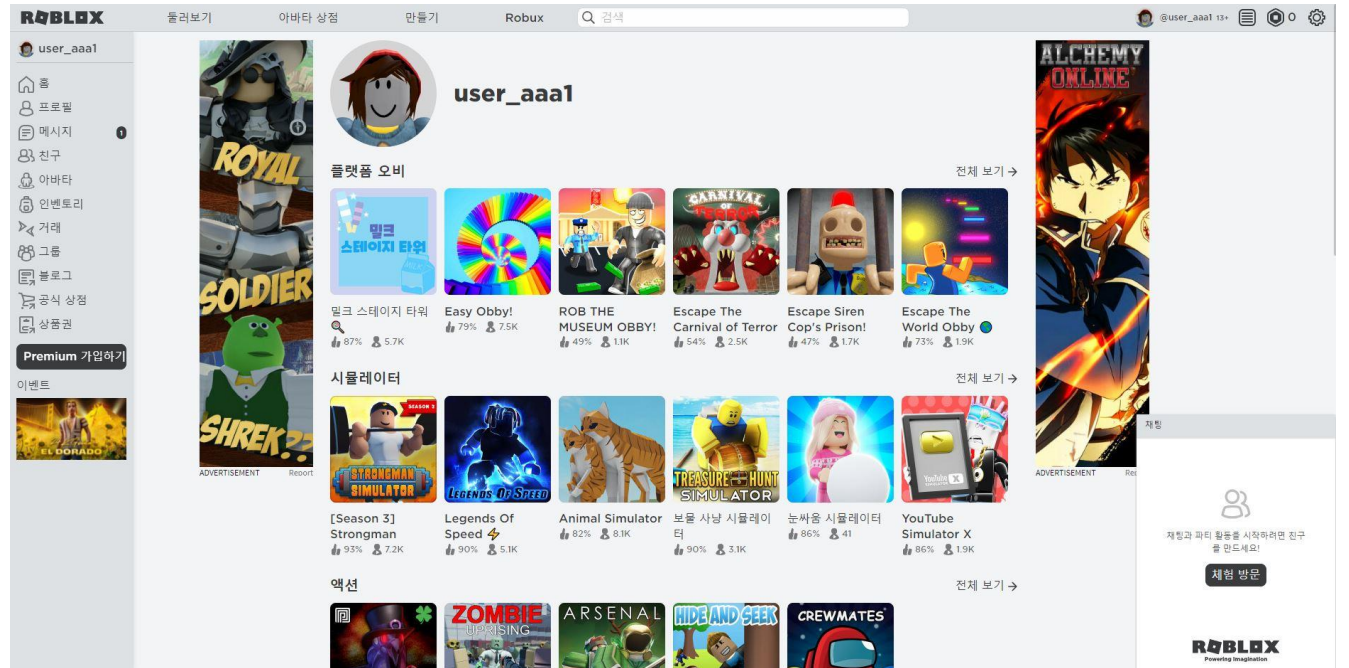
ROBLOX 둘러보기 아바타 상점 만들기 Robux 검색

@user_aaa1 13+ 0

user_aaa1

홈
프로필
메시지 1
친구
아바타
인벤토리
거래
그룹
블로그
공식 상점
상품권

Premium 가입하기

이벤트

EL DORADO

ROYAL SOLDIER SHREK??

ADVERTISEMENT Report

user_aaa1

플랫폼 오비 전체 보기 →

밀크 스테이지 타워

| 밀크 스테이지 타워 | Easy Obby! | ROB THE MUSEUM OBBY! | Escape The Carnival of Terror | Escape Siren Cop's Prison! | Escape The World Obby |
|---|---|---|---|---|---|
| 87% 5.7K | 79% 7.5K | 49% 1.1K | 54% 2.5K | 47% 1.7K | 73% 1.9K |

CARNIVAL OF TERROR

시뮬레이터 전체 보기 →

SEASON 3 STRONGMAN SIMULATOR LEGENDS OF SPEED TREASURE HUNT SIMULATOR YouTube X

| [Season 3] Strongman | Legends Of Speed | Animal Simulator | 보물 사냥 시뮬레이터 | 눈싸움 시뮬레이터 | YouTube Simulator X |
|---|---|---|---|---|---|
| 93% 7.2K | 90% 5.1K | 82% 8.1K | 90% 3.1K | 86% 41 | 86% 1.9K |

액션 전체 보기 →

ZOMBIE UPRISING ARSENAL HIDE AND SEEK CREWMATES

ALCHEMY ONLINE

ADVERTISEMENT Re

채팅

채팅과 파티 활동을 시작하려면 친구를 만드세요!

체험 방문

ROBLOX Powering Imagination